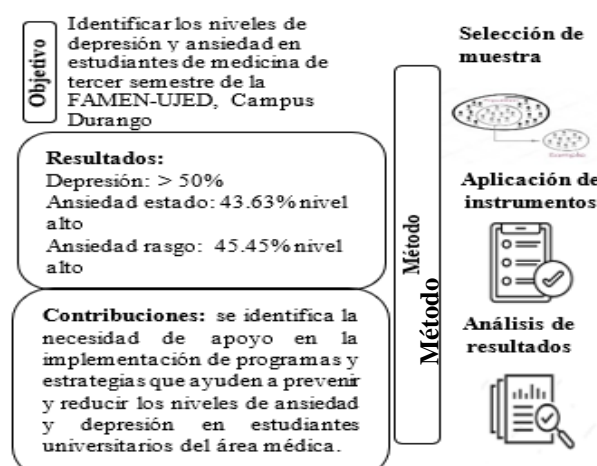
Objetivo

Identificar los niveles de depresión y ansiedad en estudiantes de medicina de tercer semestre de la FAMEN-UJED, Campus Durango

Resultados:
Depresión: > 50%
Ansiedad estado: 43.63% nivel alto
Ansiedad rasgo: 45.45% nivel alto

Contribuciones: se identifica la necesidad de apoyo en la implementación de programas y estrategias que ayuden a prevenir y reducir los niveles de ansiedad y depresión en estudiantes universitarios del área médica.

Método

Método

Selección de muestra

Aplicación de instrumentos

Análisis de resultados